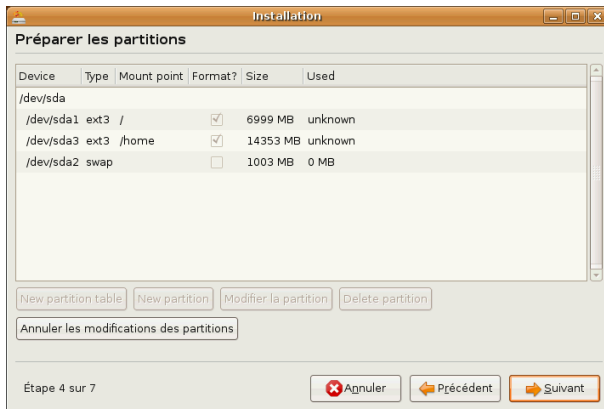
Installation

Préparer les partitions

| Device | Type | Mount point | Format? | Size | Used |
|---|---|---|---|---|---|
| /dev/sda | | | | | |
| /dev/sda1 | ext3 | / | ✓ | 6999 MB | unknown |
| /dev/sda3 | ext3 | /home | ✓ | 14353 MB | unknown |
| /dev/sda2 | swap | | | 1003 MB | 0 MB |

New partition table | New partition | Modifier la partition | Delete partition

Annuler les modifications des partitions

Étape 4 sur 7

Annuler | Précédent | Suivant